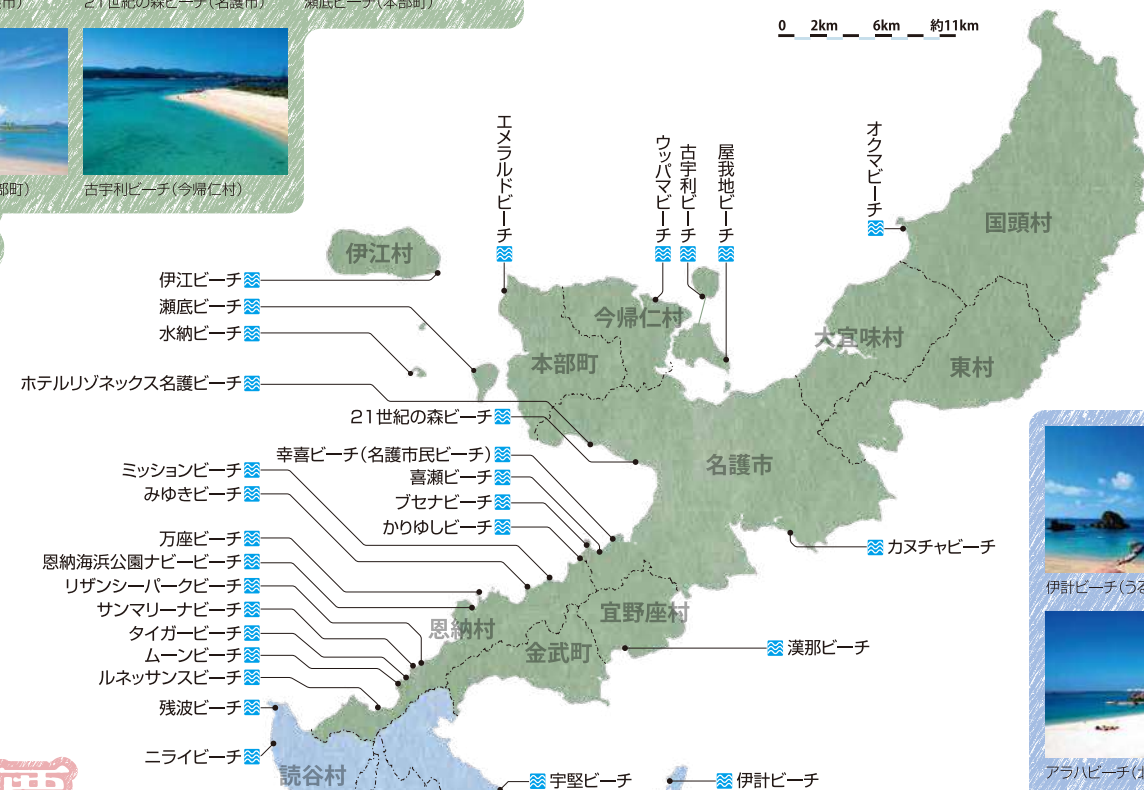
21世紀の森ビーチ(名護市)　瀬底ビーチ(本部町)

部町)

古宇利ビーチ(今帰仁村)

0　2km　6km　約11km

エメラルドビーチ
ウッパマビーチ
古宇利ビーチ
屋我地ビーチ
オクマビーチ

伊江村
今帰仁村
本部町
国頭村
大宜味村
東村
名護市
恩納村
宜野座村
金武町
読谷村

伊江ビーチ
瀬底ビーチ
水納ビーチ
ホテルリゾネックス名護ビーチ
21世紀の森ビーチ
幸喜ビーチ(名護市民ビーチ)
喜瀬ビーチ
ブセナビーチ
かりゆしビーチ
ミッションビーチ
みゆきビーチ
万座ビーチ
恩納海浜公園ナビービーチ
リザンシーパークビーチ
サンマリーナビーチ
タイガービーチ
ムーンビーチ
ルネッサンスビーチ
残波ビーチ
ニライビーチ
カヌチャビーチ
漢那ビーチ
宇堅ビーチ
伊計ビーチ

伊計ビーチ(うる
アラハビーチ(北